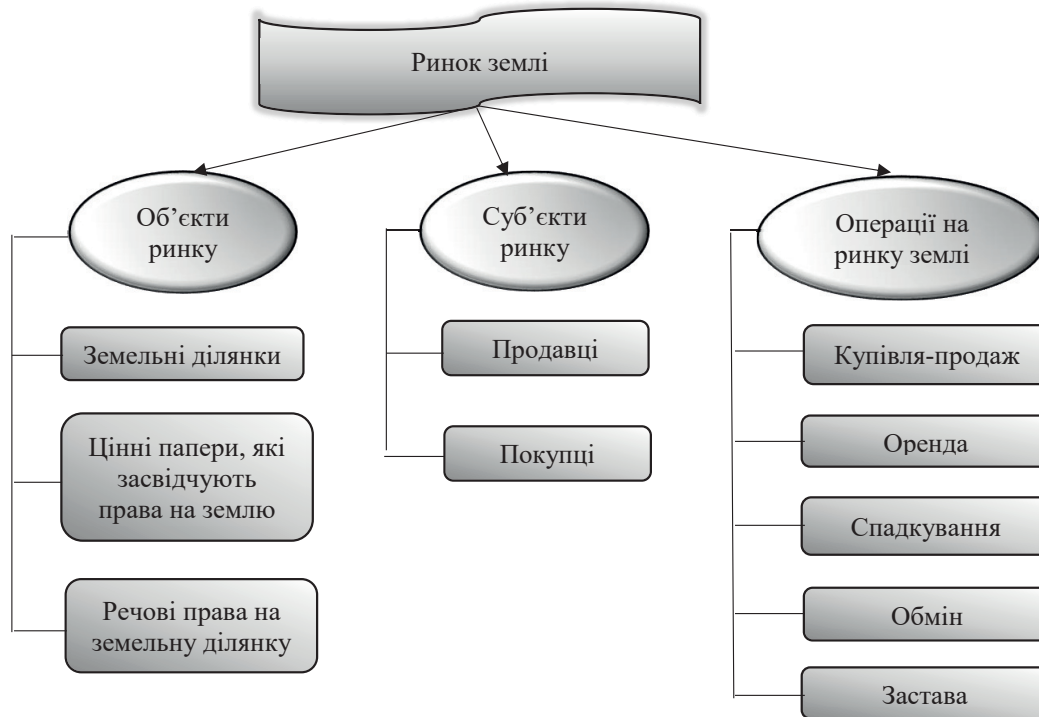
Ринок землі

Об'єкти ринку

Земельні ділянки

Цінні папери, які засвідчують права на землю

Речові права на земельну ділянку

Суб'єкти ринку

Продавці

Покупці

Операції на ринку землі

Купівля-продаж

Оренда

Спадкування

Обмін

Застава